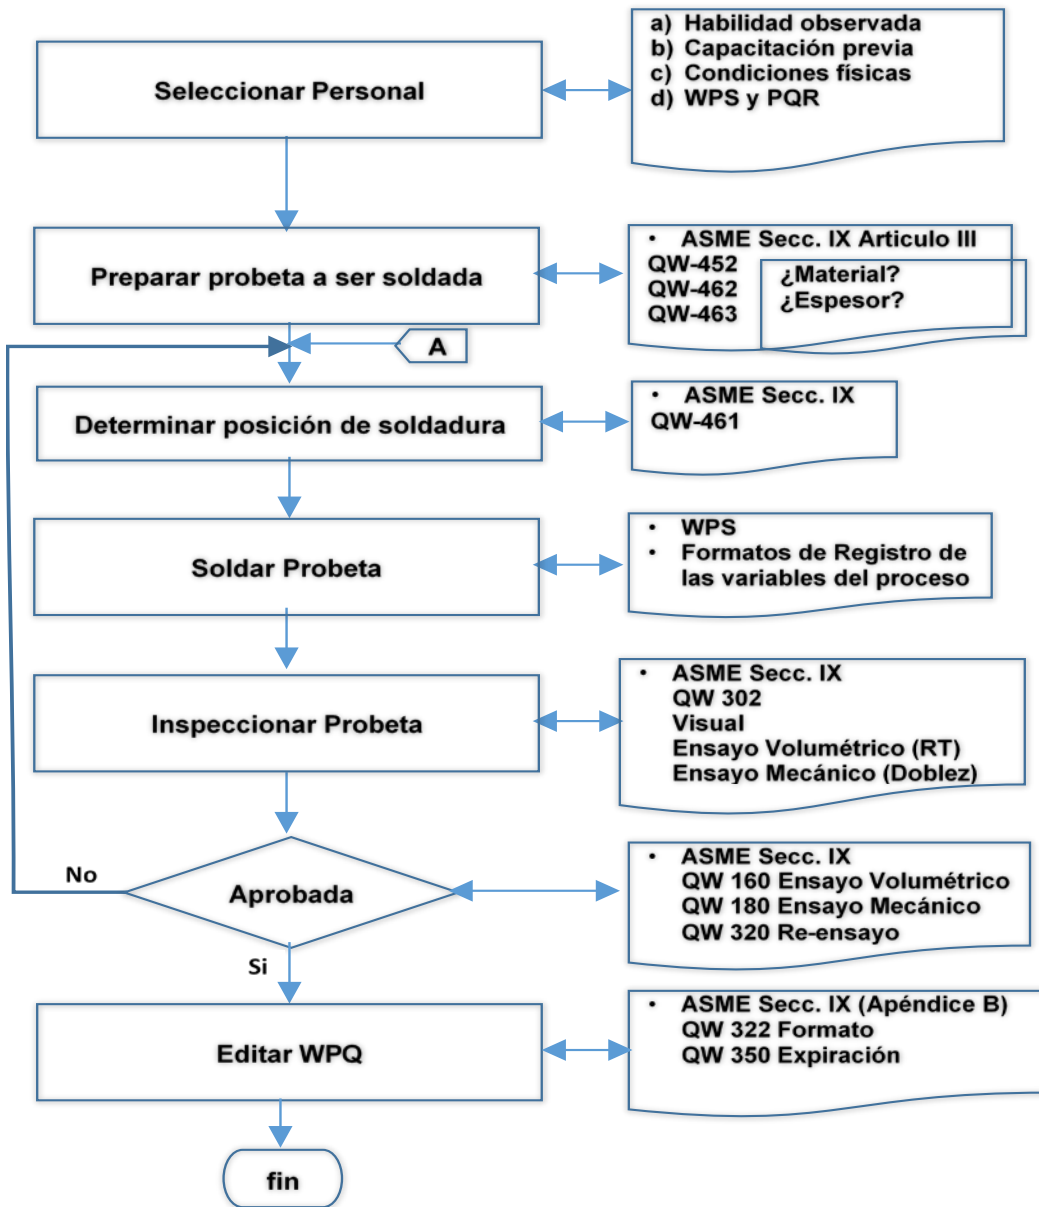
Seleccionar Personal

a) Habilidad observada
b) Capacitación previa
c) Condiciones físicas
d) WPS y PQR

Preparar probeta a ser soldada

• ASME Secc. IX Articulo III
QW-452
QW-462
QW-463

¿Material?
¿Espesor?

A

Determinar posición de soldadura

• ASME Secc. IX
QW-461

Soldar Probeta

• WPS
• Formatos de Registro de las variables del proceso

Inspeccionar Probeta

• ASME Secc. IX
QW 302
Visual
Ensayo Volumétrico (RT)
Ensayo Mecánico (Doblez)

No

Aprobada

• ASME Secc. IX
QW 160 Ensayo Volumétrico
QW 180 Ensayo Mecánico
QW 320 Re-ensayo

Si

Editar WPQ

• ASME Secc. IX (Apéndice B)
QW 322 Formato
QW 350 Expiración

fin